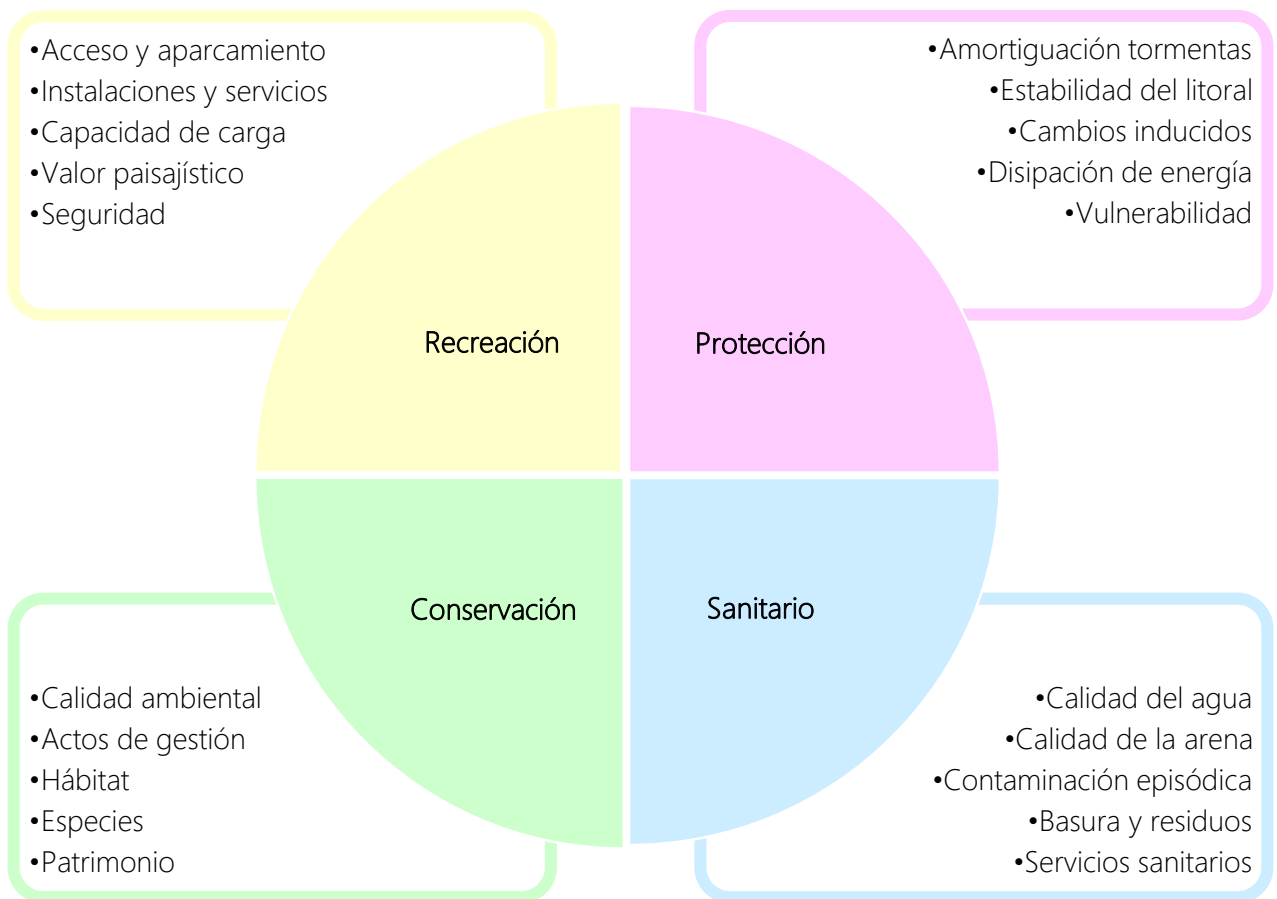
•Acceso y aparcamiento
•Instalaciones y servicios
•Capacidad de carga
•Valor paisajístico
•Seguridad

•Amortiguación tormentas
•Estabilidad del litoral
•Cambios inducidos
•Disipación de energía
•Vulnerabilidad

Recreación

Protección

Conservación

Sanitario

•Calidad ambiental
•Actos de gestión
•Hábitat
•Especies
•Patrimonio

•Calidad del agua
•Calidad de la arena
•Contaminación episódica
•Basura y residuos
•Servicios sanitarios